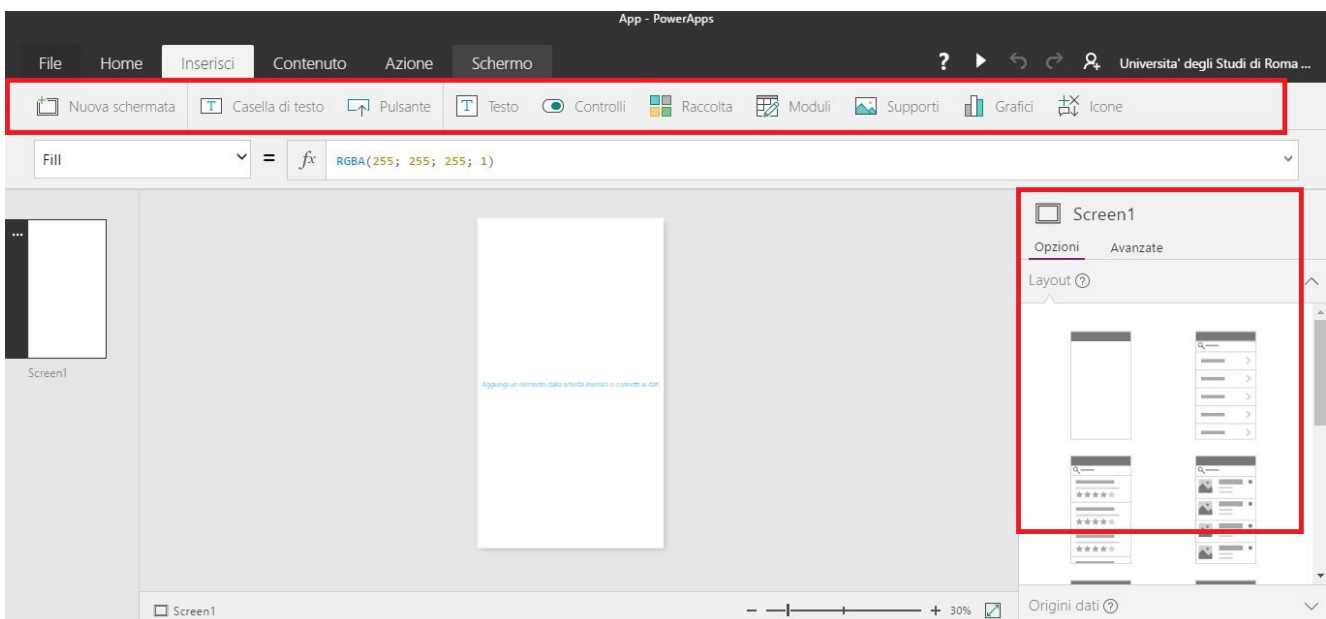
App - PowerApps

File Home Inserisci Contenuto Azione Schermo

? Universita' degli Studi di Roma ...

Nuova schermata Casella di testo Pulsante Testo Controlli Raccolta Moduli Supporti Grafici Icone

Fill = $fx$ RGBA(255; 255; 255; 1)

...

Screen1

Aggiungi un elemento dalla scheda Inserisci o connetti ai dati

Screen1

Opzioni Avanzate

Layout ?

Screen1

— + 30%

Origini dati ?